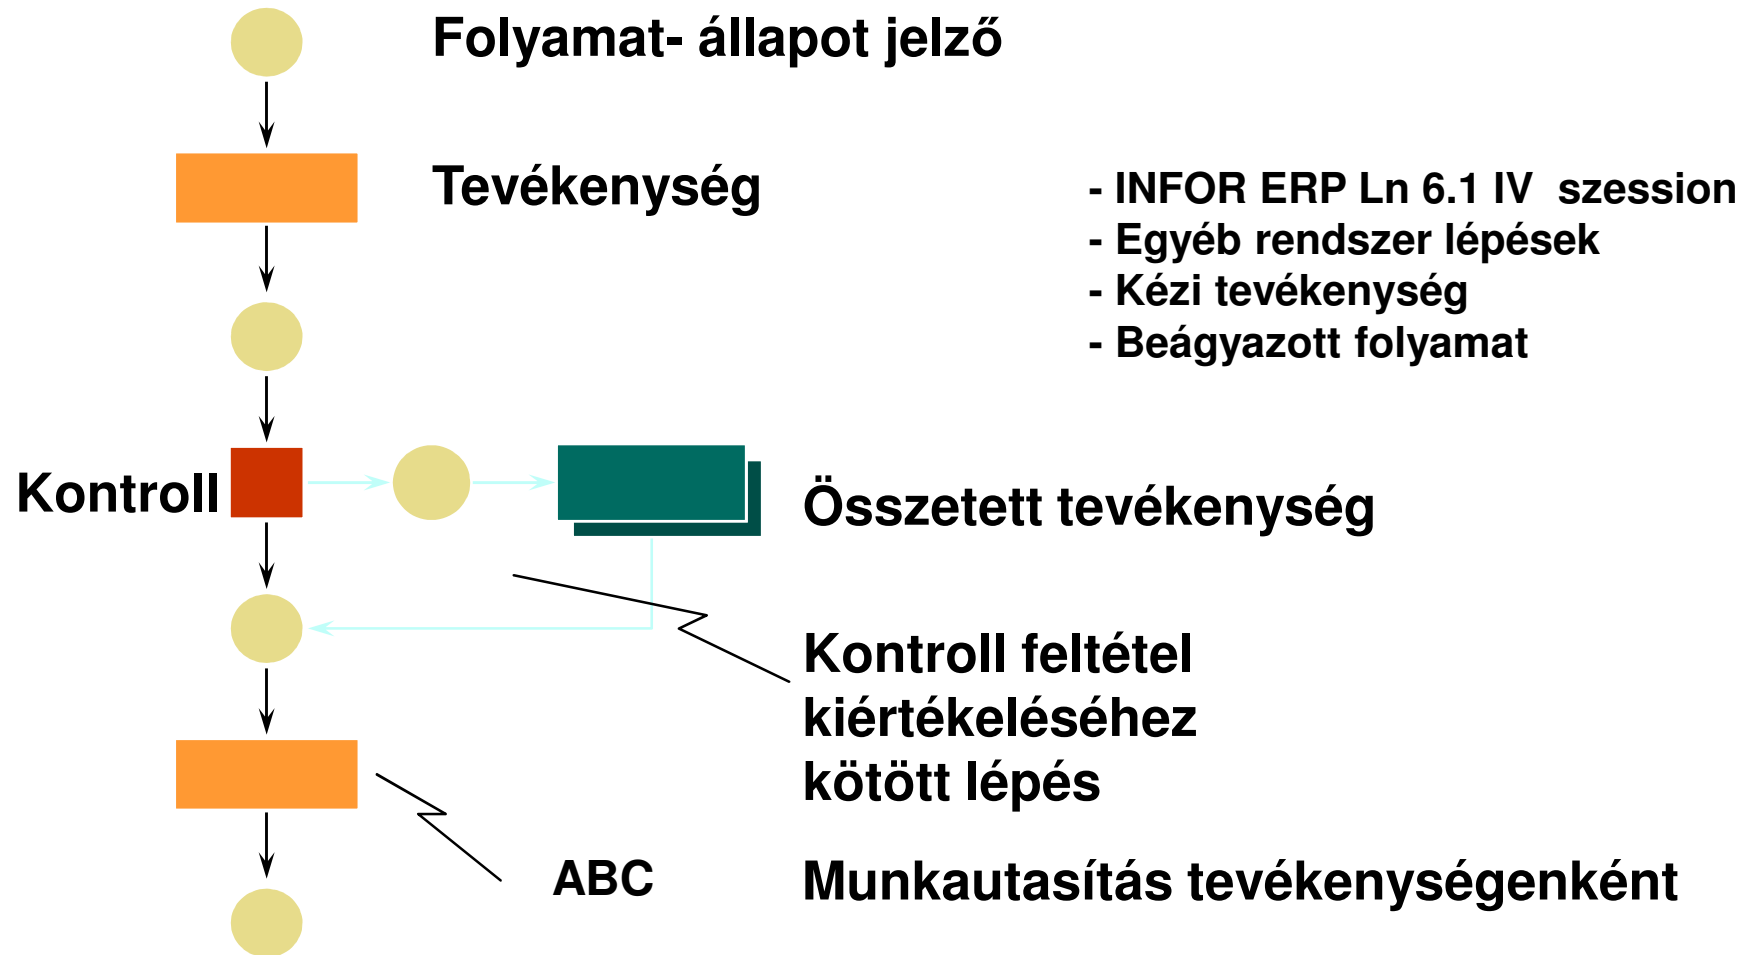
Folyamat- állapot jelző

Tevékenység

- INFOR ERP Ln 6.1 IV szession
- Egyéb rendszer lépések
- Kézi tevékenység
- Beágyazott folyamat

Kontroll

Összetett tevékenység

Kontroll feltétel kiértékeléséhez kötött lépés

ABC

Munkautasítás tevékenységenként